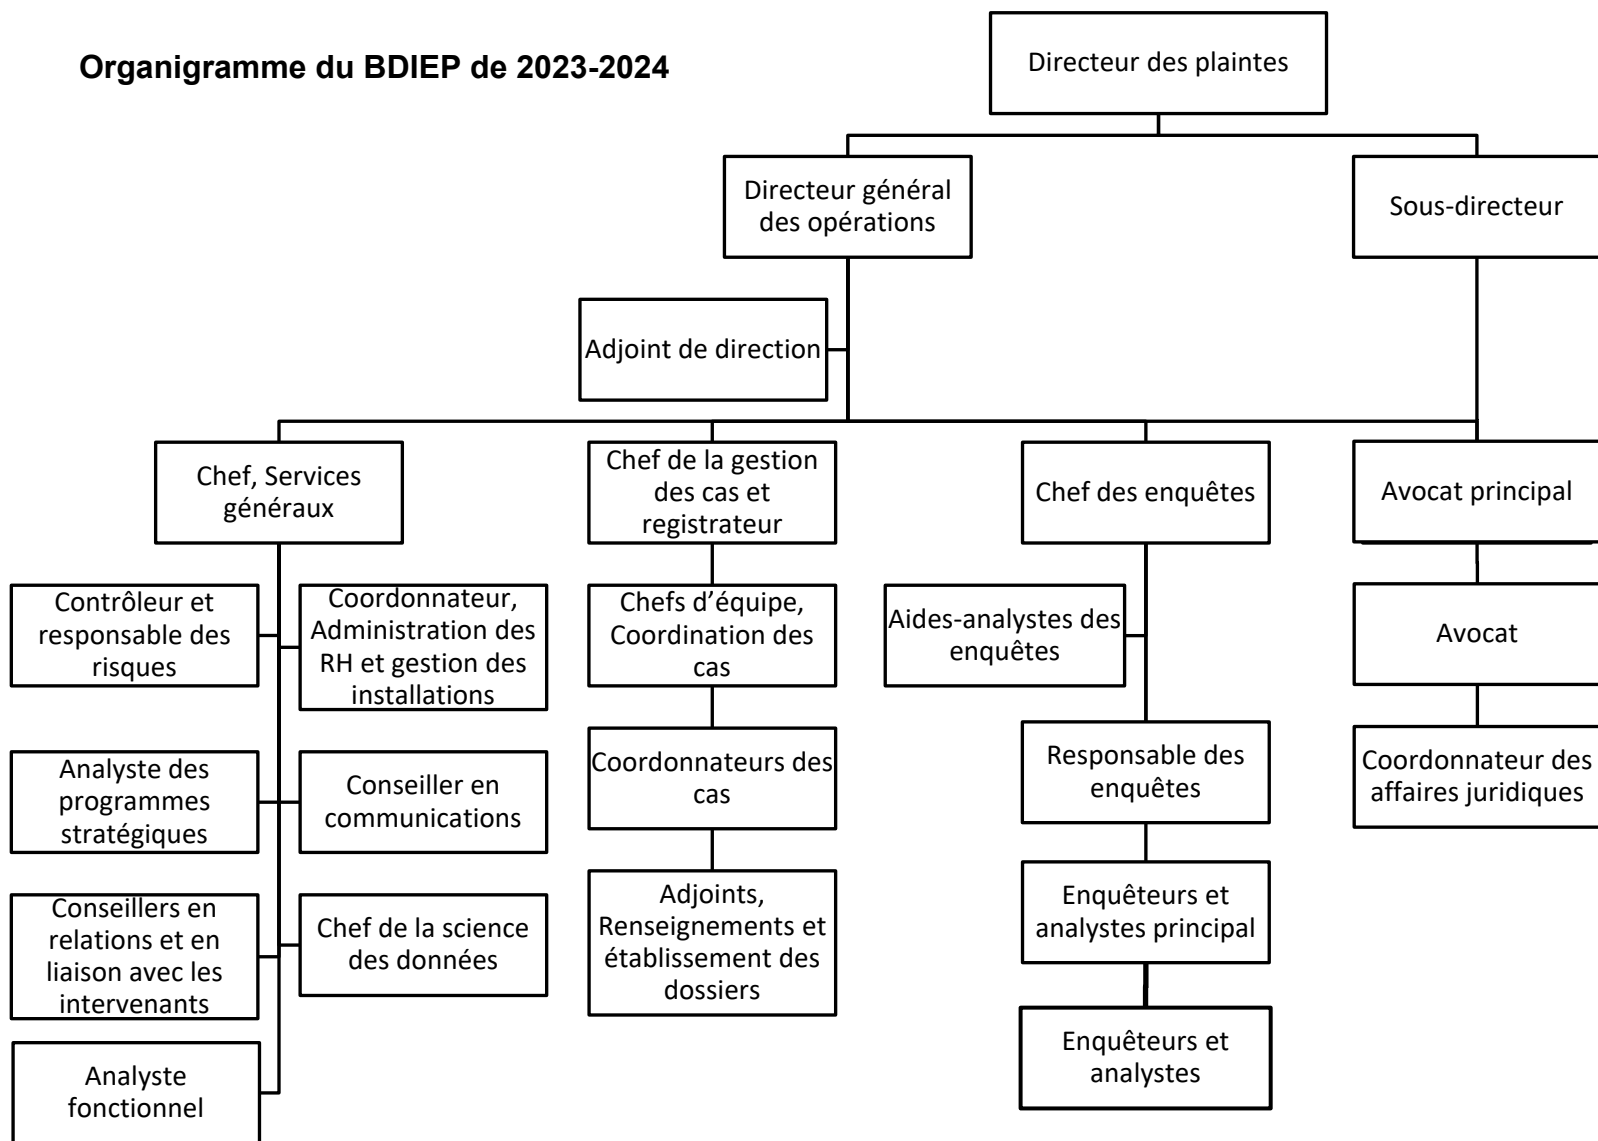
Organigramme du BDIEP de 2023-2024

Directeur des plaintes

Directeur général des opérations

Sous-directeur

Adjoint de direction

Chef, Services généraux

Chef de la gestion des cas et registrateur

Chef des enquêtes

Avocat principal

Contrôleur et responsable des risques

Coordonnateur, Administration des RH et gestion des installations

Analyste des programmes stratégiques

Conseiller en communications

Conseillers en relations et en liaison avec les intervenants

Chef de la science des données

Analyste fonctionnel

Chefs d'équipe, Coordination des cas

Coordonnateurs des cas

Adjoints, Renseignements et établissement des dossiers

Aides-analystes des enquêtes

Responsable des enquêtes

Enquêteurs et analystes principal

Enquêteurs et analystes

Avocat

Coordonnateur des affaires juridiques